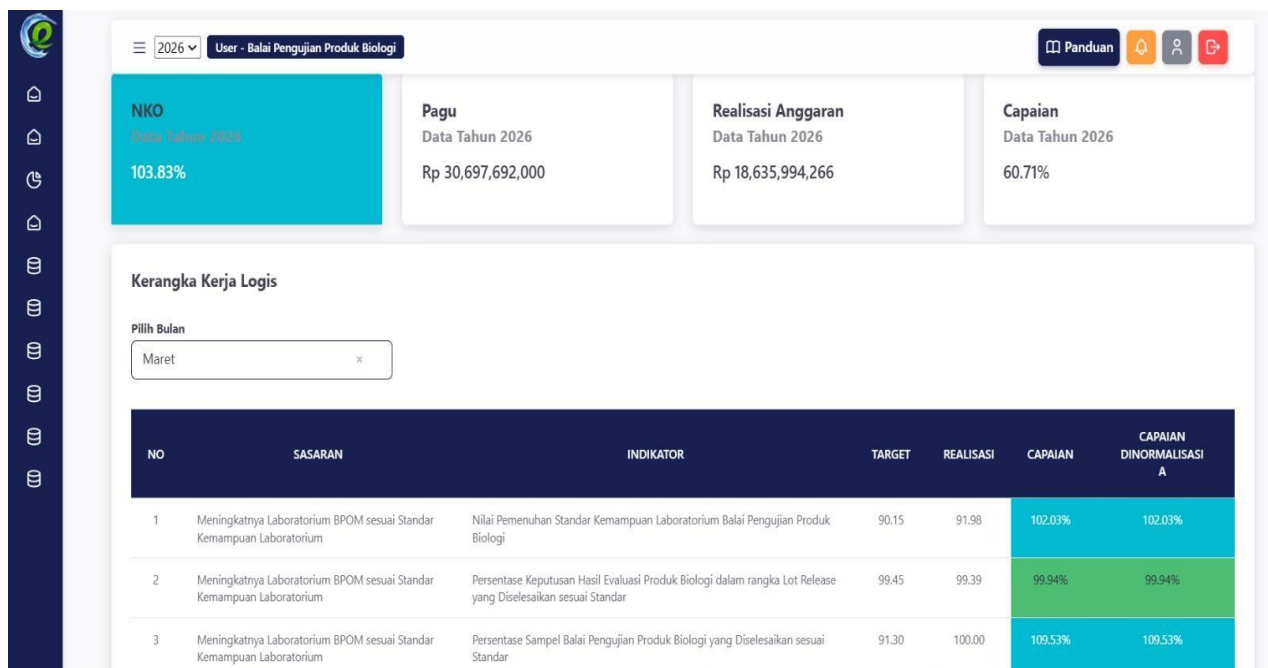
2026

User - Balai Pengujian Produk Biologi

Panduan

NKO
Data Tahun 2026
103.83%

Pagu
Data Tahun 2026
Rp 30,697,692,000

Realisasi Anggaran
Data Tahun 2026
Rp 18,635,994,266

Capaian
Data Tahun 2026
60.71%

Kerangka Kerja Logis

Pilih Bulan
Maret ×

| NO | SASARAN | INDIKATOR | TARGET | REALISASI | CAPAIAN | CAPAIAN DINORMALISASI A |
|---|---|---|---|---|---|---|
| 1 | Meningkatnya Laboratorium BPOM sesuai Standar Kemampuan Laboratorium | Nilai Pemenuhan Standar Kemampuan Laboratorium Balai Pengujian Produk Biologi | 90.15 | 91.98 | 102.03% | 102.03% |
| 2 | Meningkatnya Laboratorium BPOM sesuai Standar Kemampuan Laboratorium | Persentase Keputusan Hasil Evaluasi Produk Biologi dalam rangka Lot Release yang Diselesaikan sesuai Standar | 99.45 | 99.39 | 99.94% | 99.94% |
| 3 | Meningkatnya Laboratorium BPOM sesuai Standar Kemampuan Laboratorium | Persentase Sampel Balai Pengujian Produk Biologi yang Diselesaikan sesuai Standar | 91.30 | 100.00 | 109.53% | 109.53% |